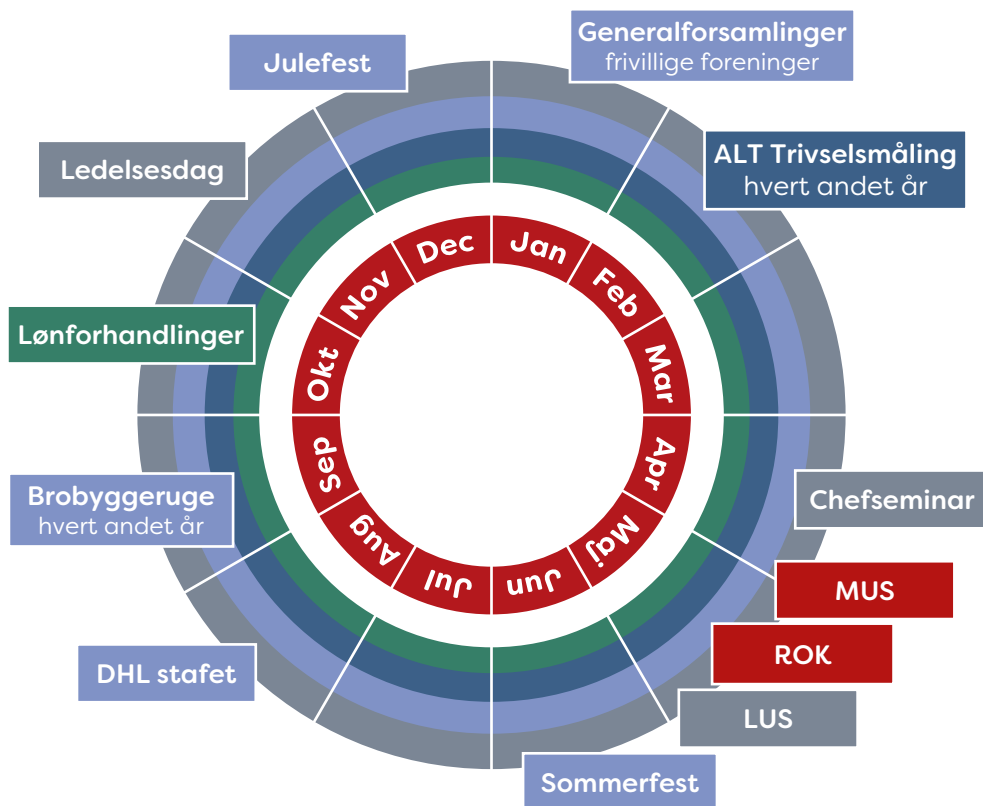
Julefest

Generalforsamlinger
frivillige foreninger

Ledelsesdag

ALT Trivselsmåling
hvert andet år

Lønforhandlinger

Dec
Jan
Feb
Mar
Apr
Maj
Jun
Jul
Aug
Sep
Okt
Nov

Brobyggeruge
hvert andet år

Chefseminar

MUS

ROK

DHL stafet

LUS

Sommerfest